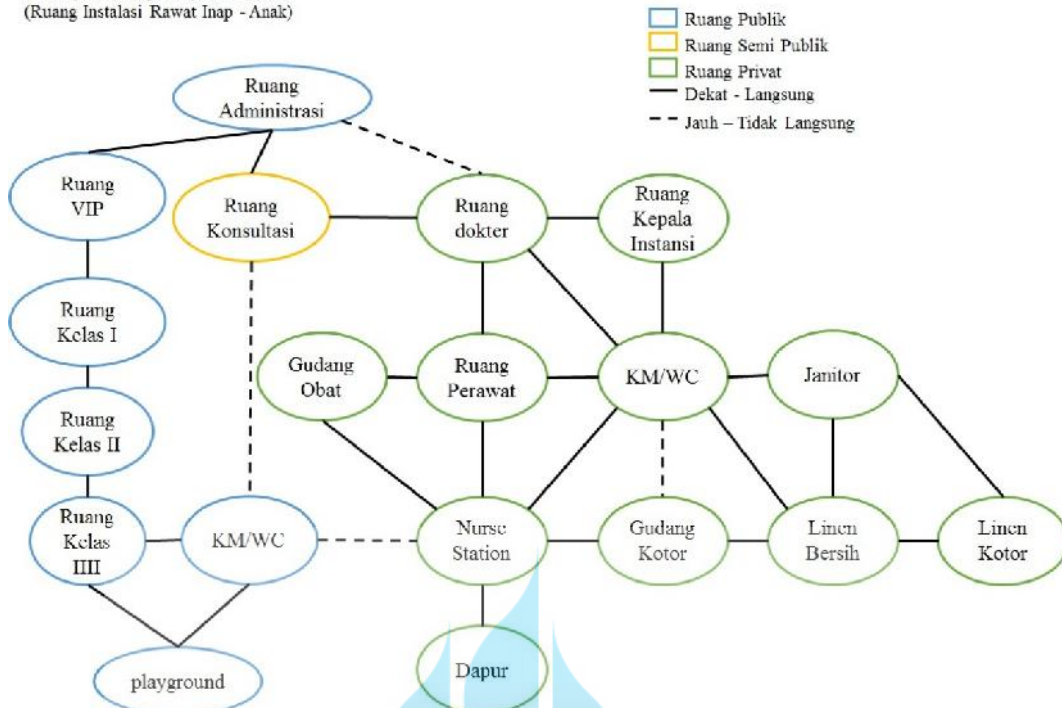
(Ruang Instalasi Rawat Inap - Anak)

Ruang Publik
Ruang Semi Publik
Ruang Privat
Dekat - Langsung
Jauh – Tidak Langsung

Ruang Administrasi

Ruang VIP

Ruang Konsultasi

Ruang dokter

Ruang Kepala Instansi

Ruang Kelas I

Gudang Obat

Ruang Perawat

KM/WC

Janitor

Ruang Kelas II

Ruang Kelas IIII

KM/WC

Nurse Station

Gudang Kotor

Linen Bersih

Linen Kotor

playground

Dapur